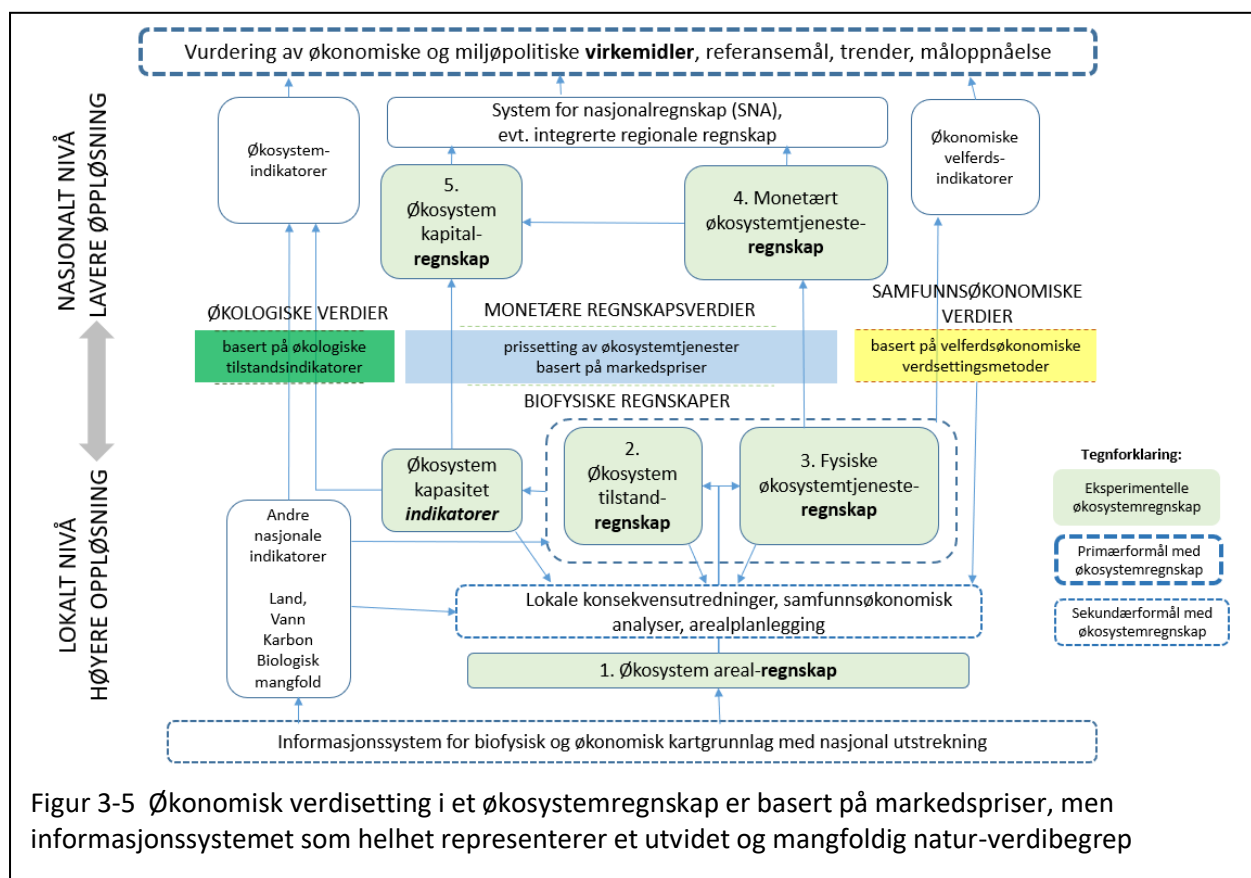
Vurdering av økonomiske og miljøpolitiske **virkemidler**, referansemål, trender, måloppnåelse

NASJONALT NIVÅ
LAVERE OPPLØSNING

Økosystem-indikatorer

System for nasjonalregnskap (SNA), evt. integrerte regionale regnskap

Økonomiske velferds-indikatorer

5. Økosystem kapital-**regnskap**

4. Monetært økosystemtjeneste-**regnskap**

ØKOLOGISKE VERDIER

MONETÆRE REGNSKAPSVERDIER

SAMFUNNSØKONOMISKE VERDIER

basert på økologiske tilstandsindikatorer

prissetting av økosystemtjenester basert på markedspriser

basert på velferdsøkonomiske verdsettingsmetoder

BIOFYSISKE REGNSKAPER

LOKALT NIVÅ
HØYERE OPPLØSNING

Økosystem kapasitet ***indikatorer***

2. Økosystem tilstand-**regnskap**

3. Fysiske økosystemtjeneste-**regnskap**

Tegnforklaring:

Eksperimentelle økosystemregnskap

Primærformål med økosystemregnskap

Sekundærformål med økosystemregnskap

Andre nasjonale indikatorer

Land, Vann Karbon Biologisk mangfold

Lokale konsekvensutredninger, samfunnsøkonomisk analyser, arealplanlegging

1. Økosystem areal-**regnskap**

Informasjonssystem for biofysisk og økonomisk kartgrunnlag med nasjonal utstrekning

Figur 3-5 Økonomisk verdisetting i et økosystemregnskap er basert på markedspriser, men informasjonssystemet som helhet representerer et utvidet og mangfoldig natur-verdibegrep